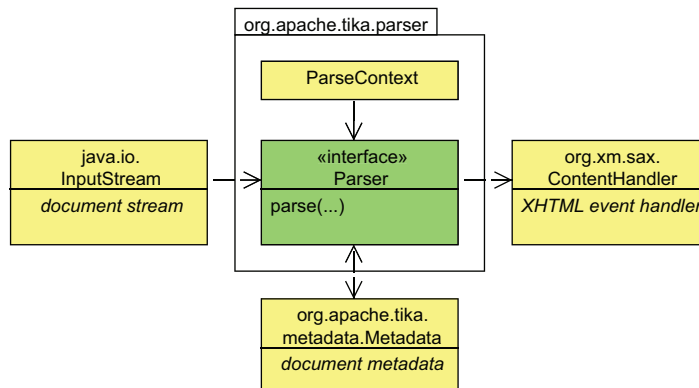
org.apache.tika.parser

ParseContext

«interface»
Parser

parse(...)

java.io.
InputStream

document stream

org.xm.sax.
ContentHandler

XHTML event handler

org.apache.tika.
metadata.Metadata

document metadata